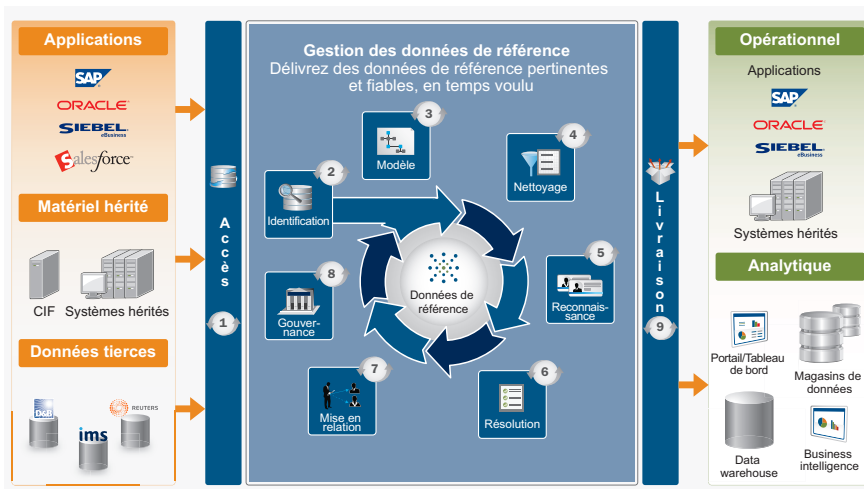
Applications

SAP
ORACLE
SIEBEL eBusiness
salesforce

Matériel hérité

CIF Systèmes hérités

Données tierces

D&B
ims
REUTERS

Accès

1

Gestion des données de référence
Délivrez des données de référence pertinentes et fiables, en temps voulu

3
Modèle

2
Identification

4
Nettoyage

5
Reconnaissance

8
Gouvernance

Données de référence

7
Mise en relation

6
Résolution

Livraison

9

Opérationnel

Applications

SAP
ORACLE
SIEBEL eBusiness

Systèmes hérités

Analytique

Portail/Tableau de bord

Magasins de données

Data warehouse

Business intelligence